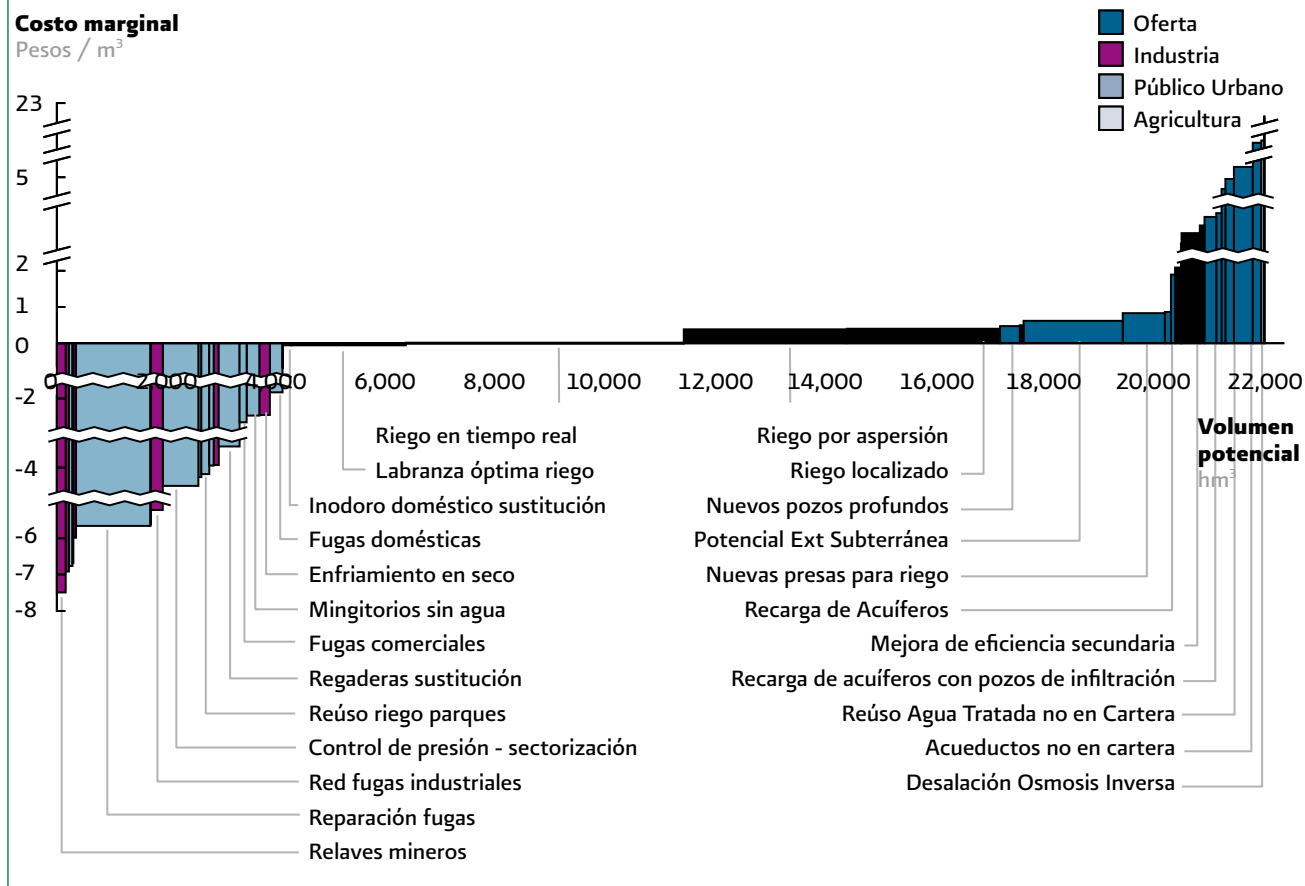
Costo marginal
Pesos / $m^3$

Oferta
Industria
Público Urbano
Agricultura

23
5
2
1
0
-2
-4
-6
-7
-8

0
2000
4,000
6,000
8,000
10,000
12,000
14,000
16,000
18,000
20,000
22,000

Volumen potencial
$hm^3$

Riego en tiempo real
Labranza óptima riego
Inodoro doméstico sustitución
Fugas domésticas
Enfriamiento en seco
Mingitorios sin agua
Fugas comerciales
Regaderas sustitución
Reúso riego parques
Control de presión - sectorización
Red fugas industriales
Reparación fugas
Relaves mineros

Riego por aspersión
Riego localizado
Nuevos pozos profundos
Potencial Ext Subterránea
Nuevas presas para riego
Recarga de Acuíferos
Mejora de eficiencia secundaria
Recarga de acuíferos con pozos de infiltración
Reúso Agua Tratada no en Cartera
Acueductos no en cartera
Desalación Osmosis Inversa